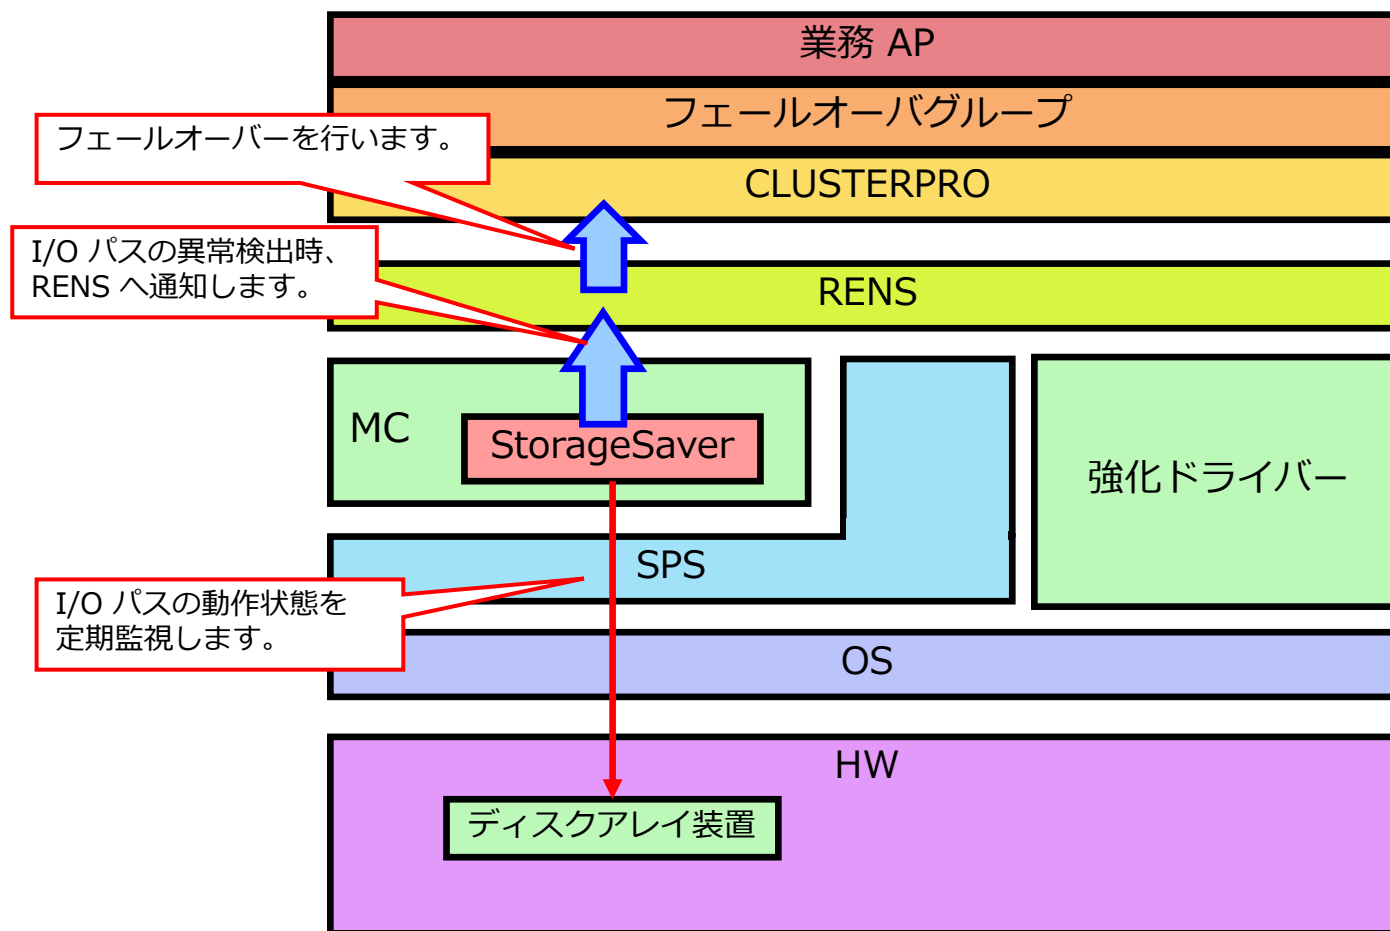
業務 AP

フェールオーバグループ

フェールオーバーを行います。

CLUSTERPRO

I/O パスの異常検出時、RENS へ通知します。

RENS

MC

StorageSaver

強化ドライバー

SPS

I/O パスの動作状態を定期監視します。

OS

HW

ディスクアレイ装置